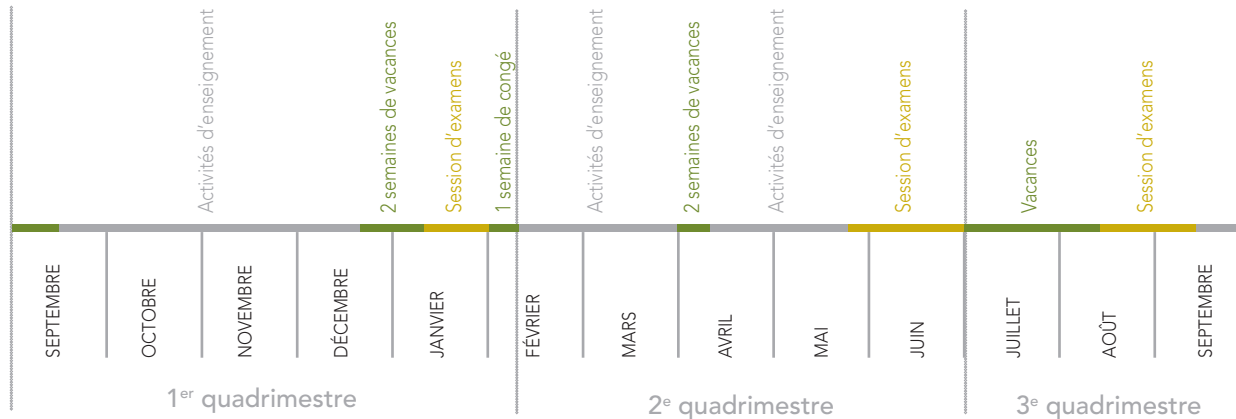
Activités d'enseignement
2 semaines de vacances
Session d'examens
1 semaine de congé
Activités d'enseignement
2 semaines de vacances
Activités d'enseignement
Session d'examens
Vacances
Session d'examens

SEPTEMBRE
OCTOBRE
NOVEMBRE
DÉCEMBRE
JANVIER
FÉVRIER
MARS
AVRIL
MAI
JUIN
JUILLET
AOÛT
SEPTEMBRE

1er quadrimestre
2e quadrimestre
3e quadrimestre